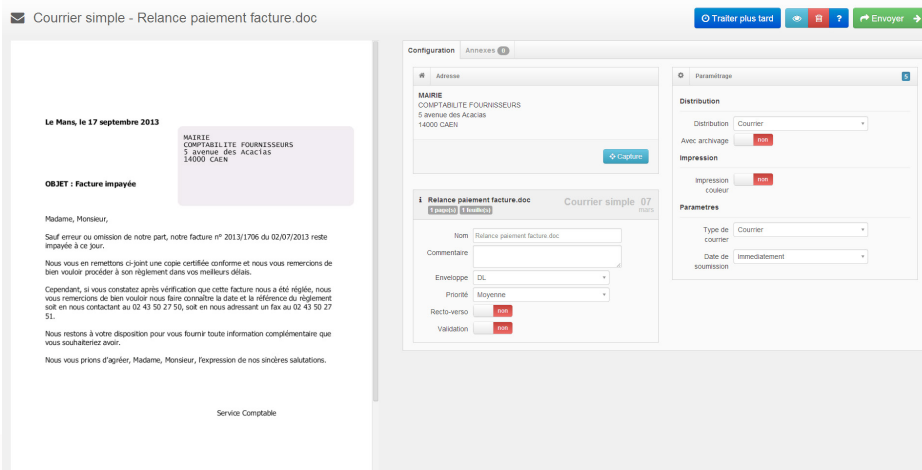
Courrier simple - Relance paiement facture.doc

Traiter plus tard

?

Envoyer

Le Mans, le 17 septembre 2013

MAIRIE
COMPTABILITE FOURNISSEURS
5 avenue des Acacias
14000 CAEN

OBJET : Facture impayée

Madame, Monsieur,

Sauf erreur ou omission de notre part, notre facture n° 2013/1706 du 02/07/2013 reste impayée à ce jour.

Nous vous en remettons ci-joint une copie certifiée conforme et nous vous remercions de bien vouloir procéder à son règlement dans vos meilleurs délais.

Cependant, si vous constatez après vérification que cette facture nous a été réglée, nous vous remercions de bien vouloir nous faire connaître la date et la référence du règlement soit en nous contactant au 02 43 50 27 50, soit en nous adressant un fax au 02 43 50 27 51.

Nous restons à votre disposition pour vous fournir toute information complémentaire que vous souhaiteriez avoir.

Nous vous prions d'agréer, Madame, Monsieur, l'expression de nos sincères salutations.

Service Comptable

Configuration | Annexes 0

Adresse

MAIRIE
COMPTABILITE FOURNISSEURS
5 avenue des Acacias
14000 CAEN

Capture

Relance paiement facture.doc
1 page(s) 1 feuille(s)
Courrier simple 07 mars

Nom: Relance paiement facture.doc
Commentaire
Enveloppe: DL
Priorité: Moyenne
Recto-verso: non
Validation: non

Paramétrage 5

Distribution
Distribution: Courrier
Avec archivage: non

Impression
Impression couleur: non

Parametres
Type de courrier: Courrier
Date de soumission: Immediatement